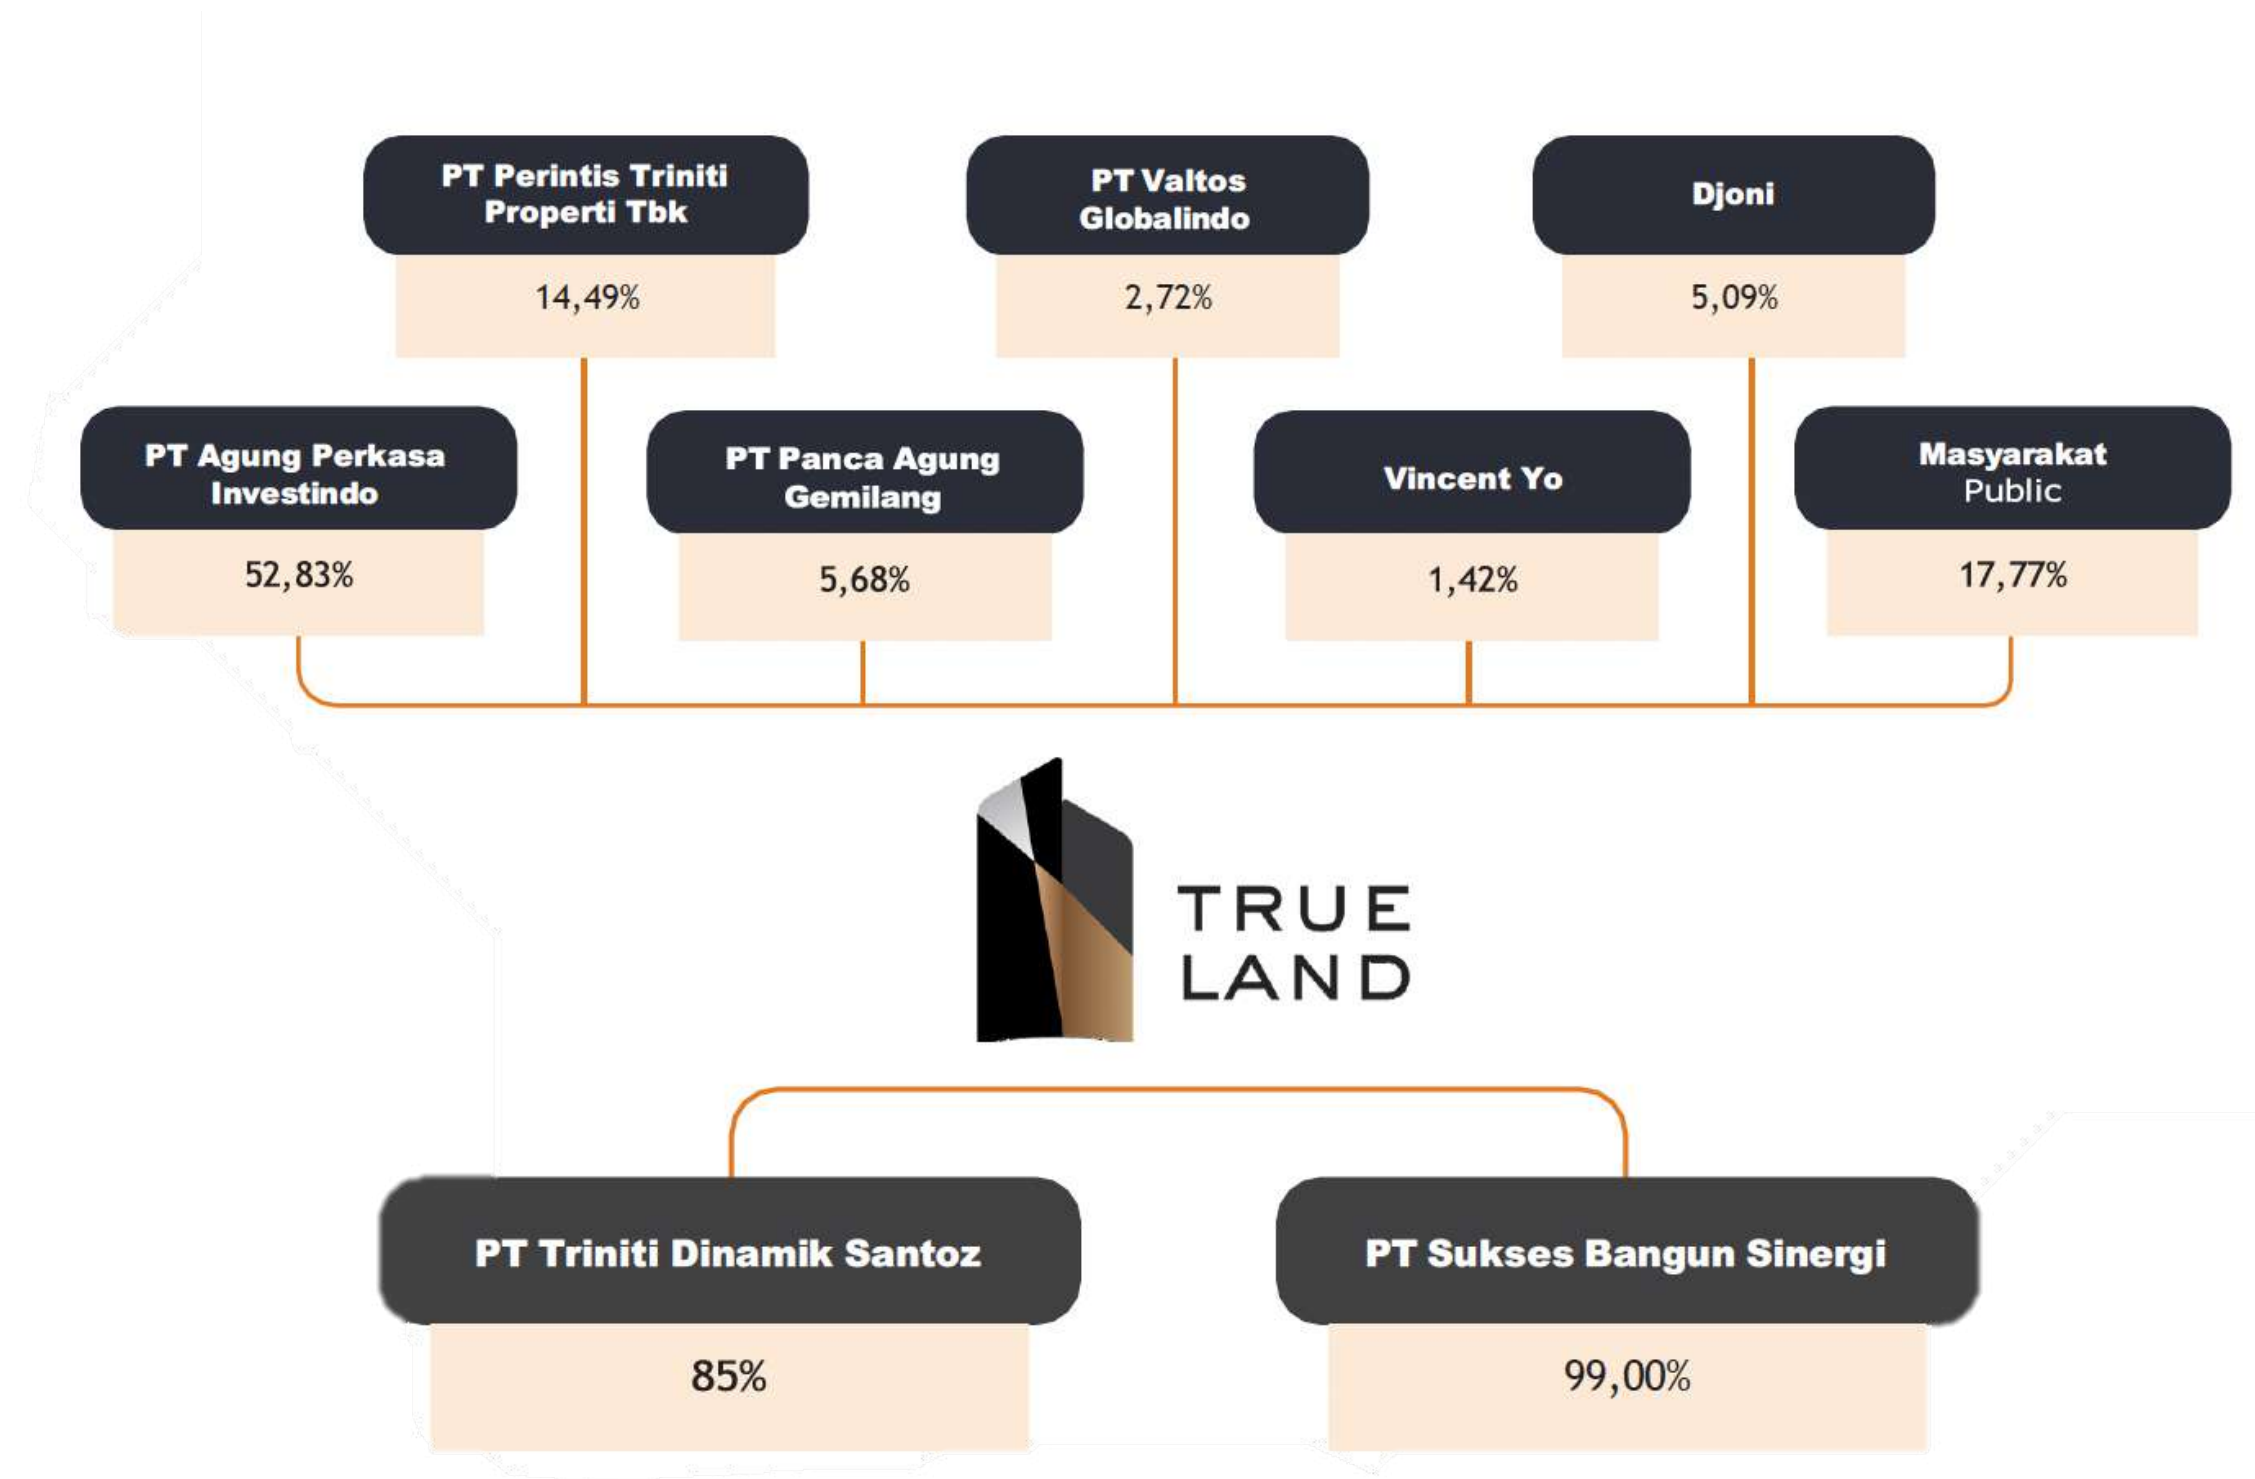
PT Perintis Triniti Properti Tbk

14,49%

PT Valtos Globalindo

2,72%

Djoni

5,09%

PT Agung Perkasa Investindo

52,83%

PT Panca Agung Gemilang

5,68%

Vincent Yo

1,42%

Masyarakat Public

17,77%

TRUE LAND

PT Triniti Dinamik Santoz

85%

PT Sukses Bangun Sinergi

99,00%